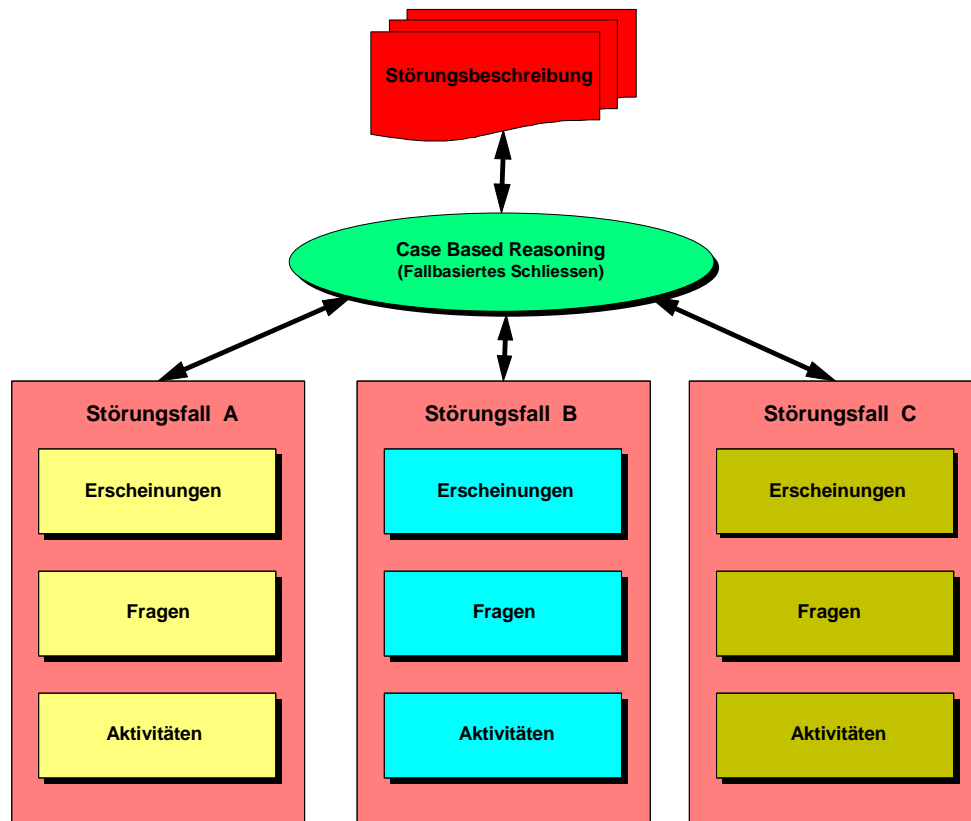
Störungsbeschreibung

Case Based Reasoning
(Fallbasiertes Schliessen)

Störungsfall A

Erscheinungen

Fragen

Aktivitäten

Störungsfall B

Erscheinungen

Fragen

Aktivitäten

Störungsfall C

Erscheinungen

Fragen

Aktivitäten